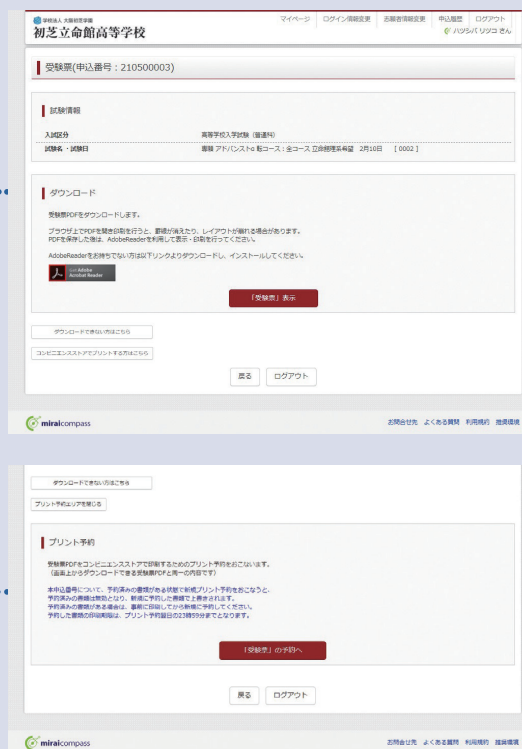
学校法人 大阪初芝学園
初芝立命館高等学校

マイページ　ログイン情報変更　志願者情報変更　申込履歴　ログアウト
ハツシバ リツコ さん

受験票(申込番号：210500003)

試験情報

| 入試区分 | 高等学校入学試験（普通科） |
|---|---|
| 試験名・試験日 | 専願 アドバンスト＋ 転コース：全コース 立命館理系希望　2月10日　[0002] |

ダウンロード

受験票PDFをダウンロードします。

ブラウザ上でPDFを開き印刷を行うと、罫線が消えたり、レイアウトが崩れる場合があります。PDFを保存した後は、AdobeReaderを利用して表示・印刷を行ってください。

AdobeReaderをお持ちでない方は以下リンクよりダウンロードし、インストールしてください。

Get Adobe Acrobat Reader

「受験票」表示

ダウンロードできない方はこちら

コンビニエンスストアでプリントする方はこちら

戻る　ログアウト

miraicompass

お問合せ先　よくある質問　利用規約　推奨環境

ダウンロードできない方はこちら

プリント予約エリアを閉じる

プリント予約

受験票PDFをコンビニエンスストアで印刷するためのプリント予約をおこないます。
（画面上からダウンロードできる受験票PDFと同一の内容です）

本申込番号について、予約済みの書類がある状態で新規プリント予約をおこなうと、予約済みの書類は無効となり、新規に予約した書類で上書きされます。
予約済みの書類がある場合は、事前に印刷してから新規で予約してください。
予約した書類の印刷期限は、プリント予約翌日の23時59分までとなります。

「受験票」の予約へ

戻る　ログアウト

miraicompass

お問合せ先　よくある質問　利用規約　推奨環境